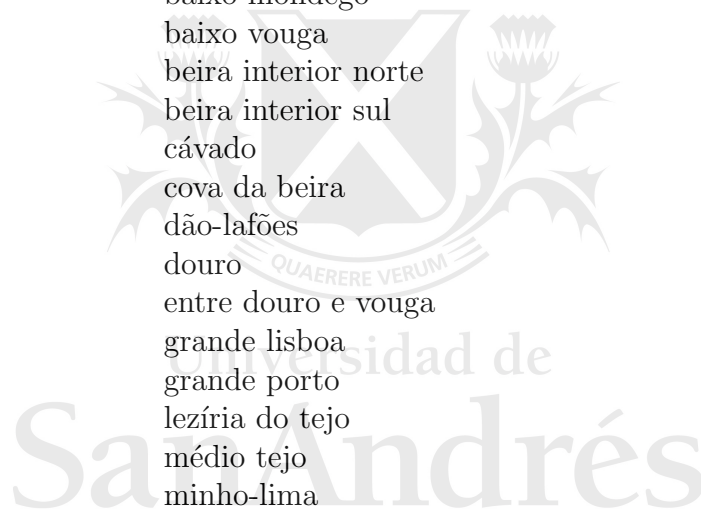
baixo mondego
baixo vouga
beira interior norte
beira interior sul
cávado
cova da beira
dão-lafões
douro
entre douro e vouga
grande lisboa
grande porto
lezíria do tejo
médio tejo
minho-lima

QUAERERE VERUM
Universidad de
San Andrés